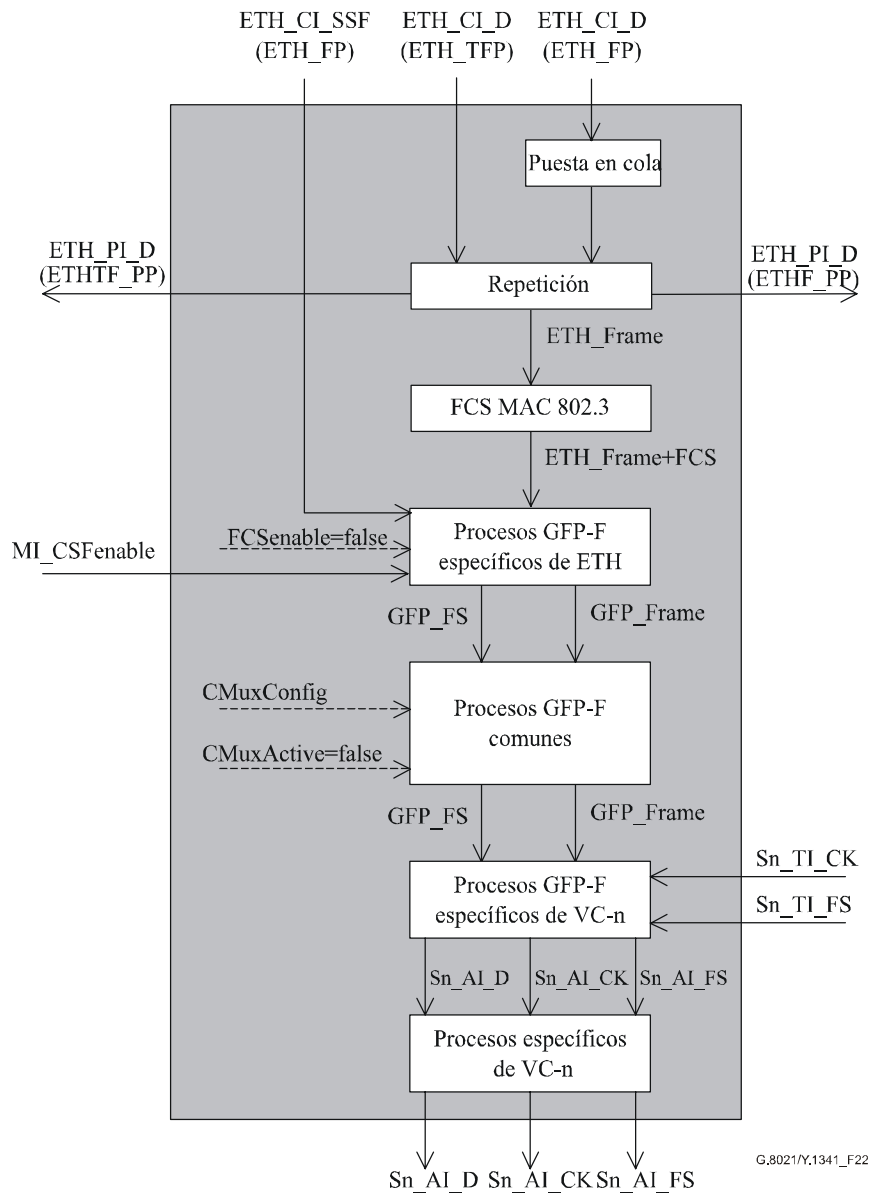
ETH_CI_SSF
(ETH_FP)

ETH_CI_D
(ETH_TFP)

ETH_CI_D
(ETH_FP)

Puesta en cola

ETH_PI_D
(ETHTF_PP)

Repetición

ETH_PI_D
(ETHF_PP)

ETH_Frame

FCS MAC 802.3

ETH_Frame+FCS

FCSenable=false

MI_CSFenable

Procesos GFP-F específicos de ETH

GFP_FS

GFP_Frame

CMuxConfig

CMuxActive=false

Procesos GFP-F comunes

GFP_FS

GFP_Frame

Sn_TI_CK

Sn_TI_FS

Procesos GFP-F específicos de VC-n

Sn_AI_D

Sn_AI_CK

Sn_AI_FS

Procesos específicos de VC-n

Sn_AI_D

Sn_AI_CK

Sn_AI_FS

G.8021/Y.1341_F22